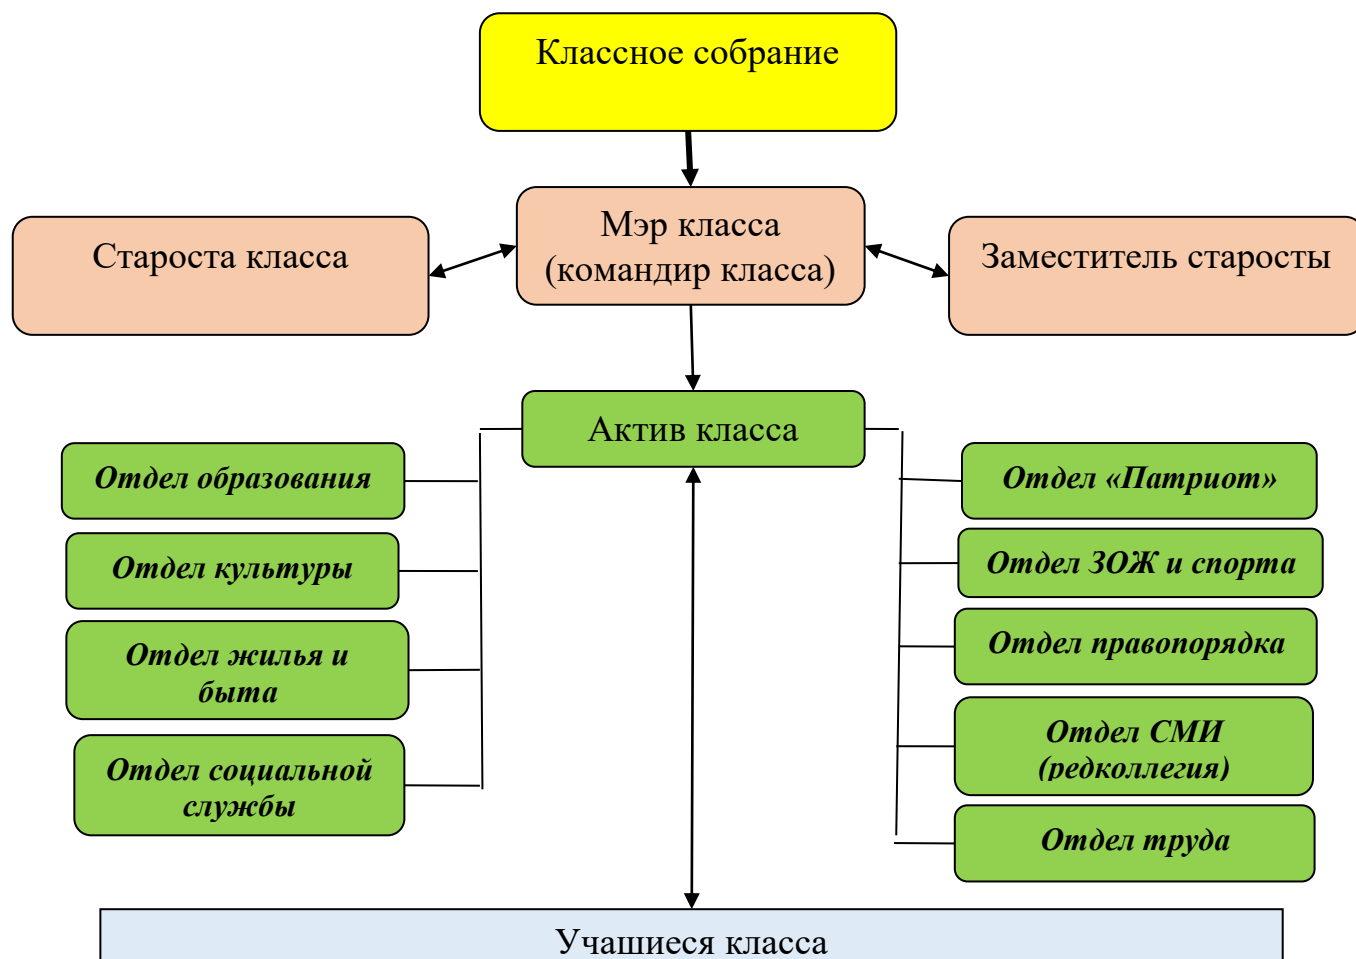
Классное собрание

Староста класса

Мэр класса (командир класса)

Заместитель старосты

Актив класса

Отдел образования

Отдел культуры

Отдел жилья и быта

Отдел социальной службы

Отдел «Патриот»

Отдел ЗОЖ и спорта

Отдел правопорядка

Отдел СМИ (редколлегия)

Отдел труда

Учащиеся класса